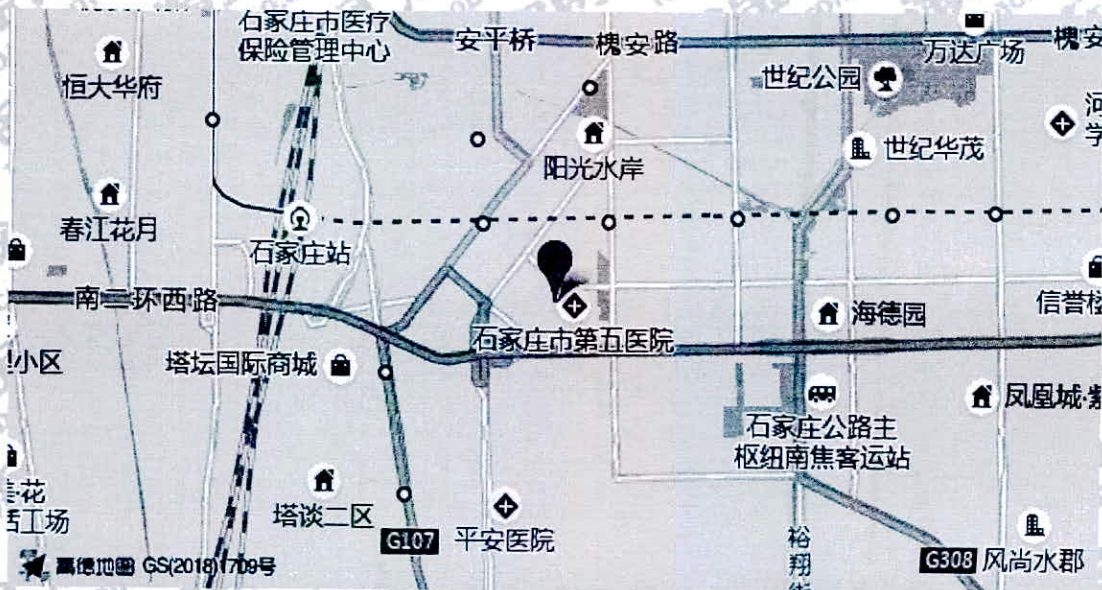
石家庄市医疗保险管理中心
安平桥
槐安路
万达广场
槐安
恒大华府
世纪公园
河
学
阳光水岸
世纪华茂
春江花月
石家庄站
南二环西路
信誉楼
海德园
石家庄市第五医院
小区
塔坛国际商城
凤凰城·紫
石家庄公路主枢纽南焦客运站
花
工场
塔谈二区
G107
平安医院
裕翔街
G308
风尚水郡
高德地图 GS(2018)1709号